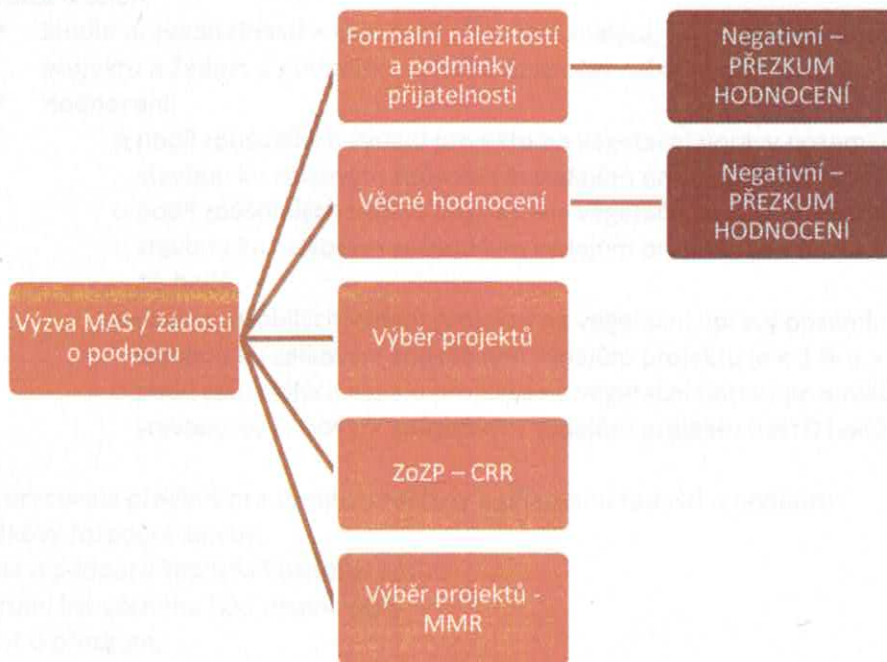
Výzva MAS / žádosti o podporu

Formální náležitostí a podmínky přijatelnosti

Negativní – PŘEZKUM HODNOCENÍ

Věcné hodnocení

Negativní – PŘEZKUM HODNOCENÍ

Výběr projektů

ZoZP – CRR

Výběr projektů - MMR